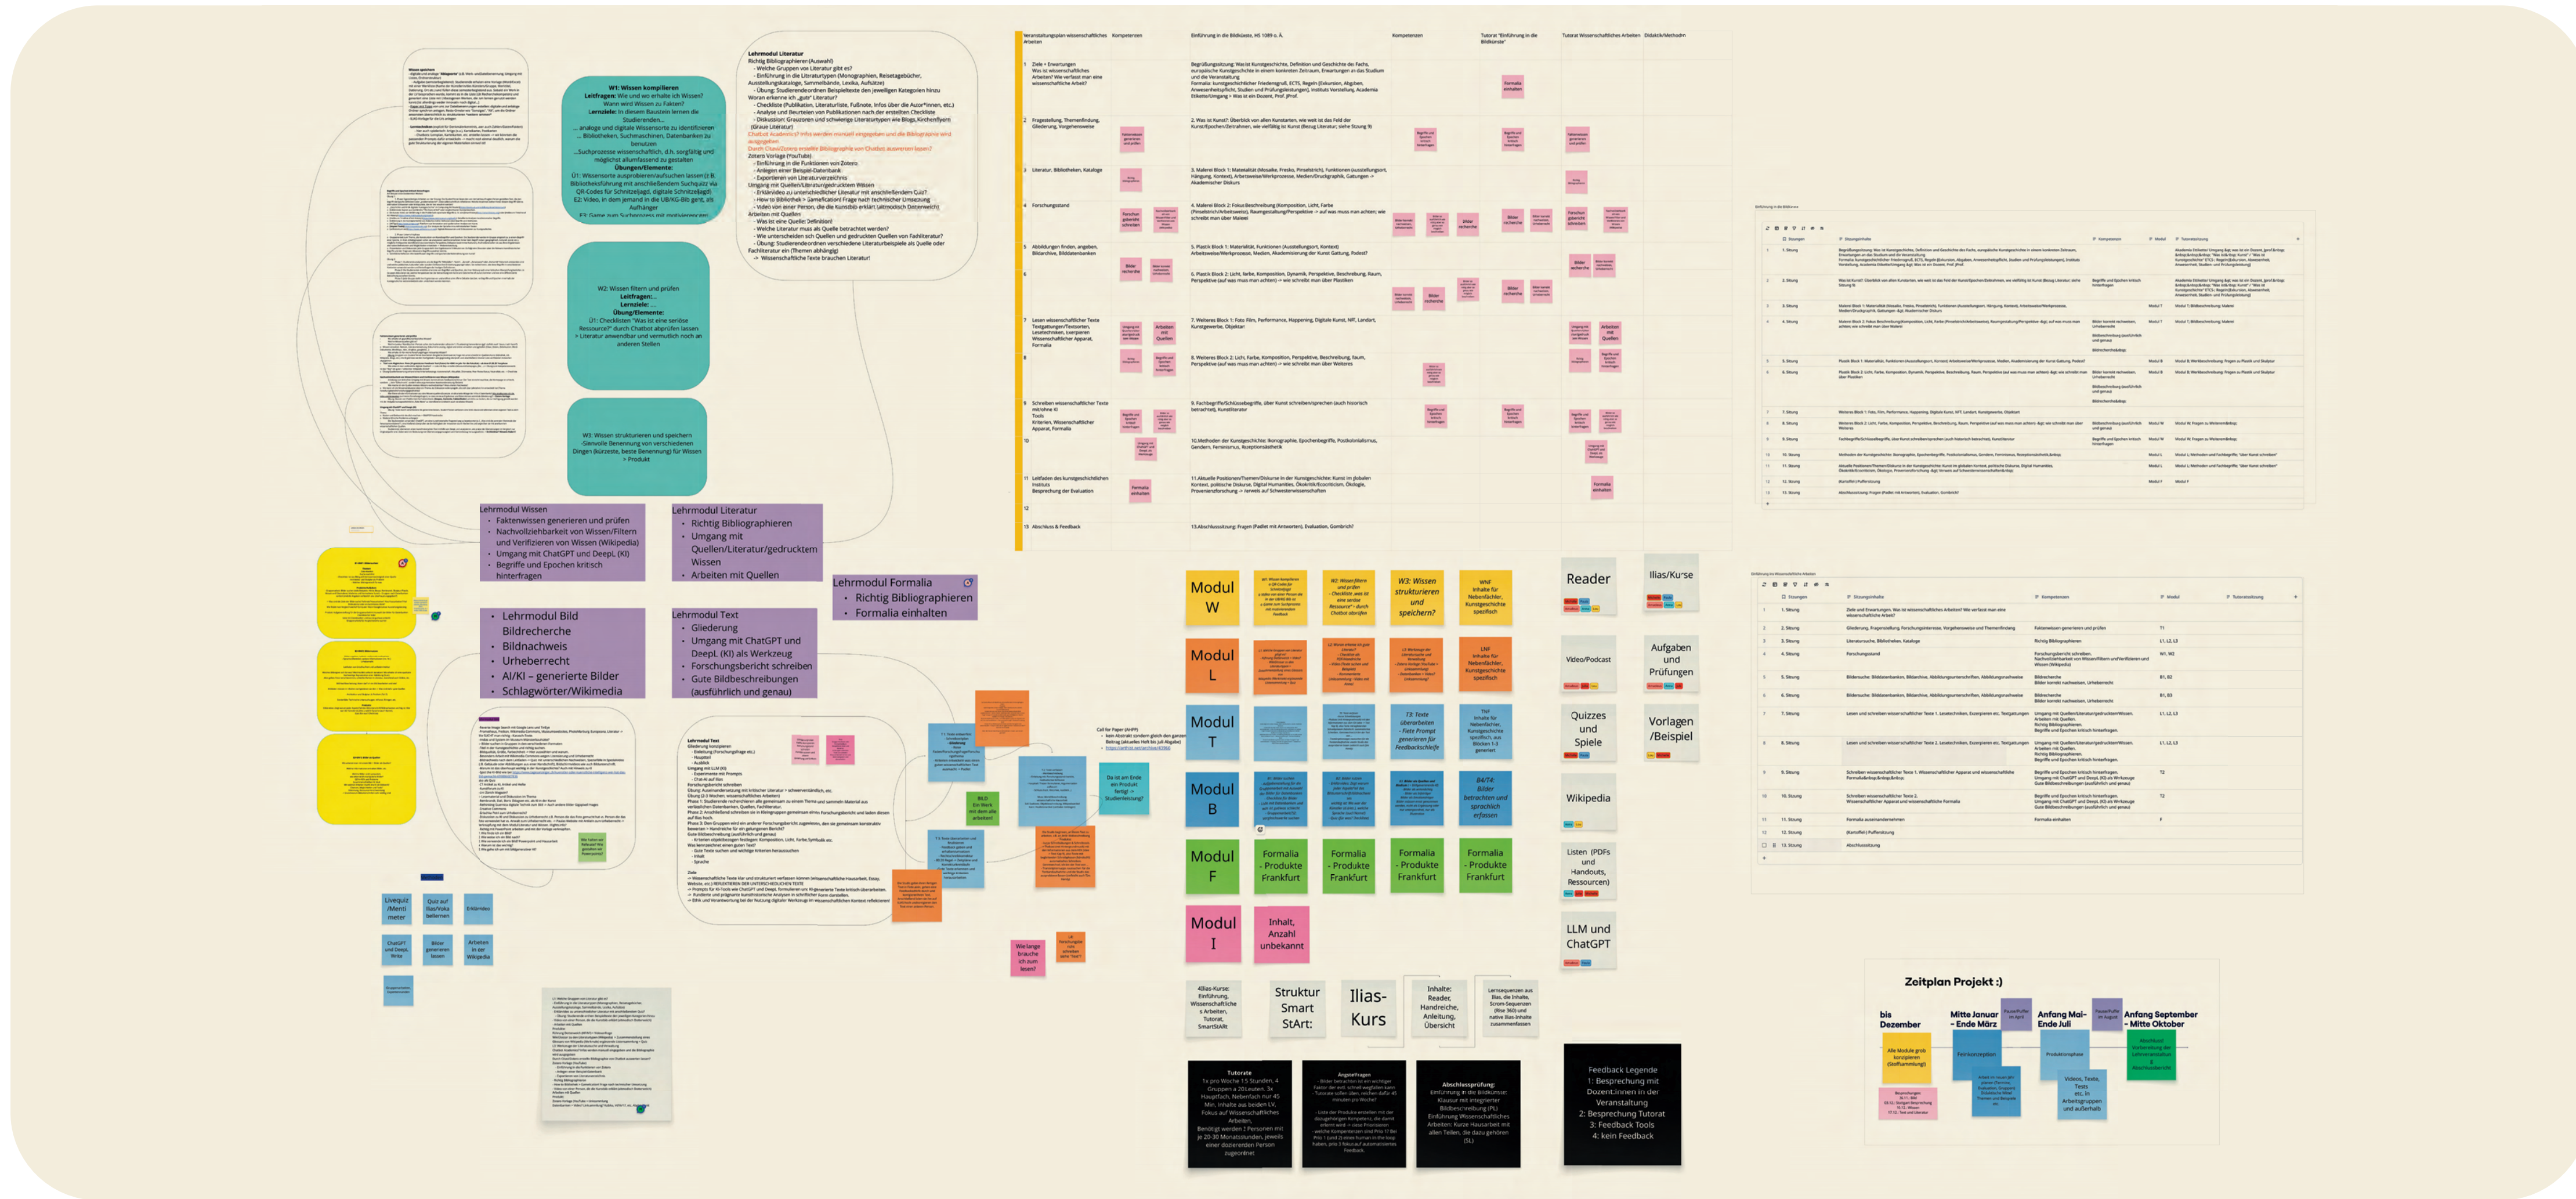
W1: Wissen kompilieren
Leitfragen: Wie und wo erhalte ich Wissen? Wann wird Wissen zu Fakten?
Lernziele: In diesem Baustein lernen die Studierenden...
...analoge und digitale Wissensorte zu identifizieren
... Bibliotheken, Suchmaschinen, Datenbanken zu benutzen
...Suchprozesse wissenschaftlich, d.h. sorgfältig und möglichst allumfassend zu gestalten
Übungen/Elemente:
Ü1: Wissensorte ausprobieren/aufsuchen lassen (z.B. Bibliotheksführung mit anschließendem Suchquiz via QR-Codes für Schnitzeljagd, digitale Schnitzeljagd)
E2: Video, in dem jemand in die UB/KG-Bib geht, als Aufhänger
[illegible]

W2: Wissen filtern und prüfen
Leitfragen: ...
Lernziele: ...
Übung/Elemente:
Ü1: Checklisten "Was ist eine seriöse Ressource?" durch Chatbot abprüfen lassen -> Literatur anwendbar und vermutlich noch an anderen Stellen

W3: Wissen strukturieren und speichern
Sinnvolle Benennung von verschiedenen Dingen (kürzeste, beste Benennung) für Wissen -> Produkt

Lehrmodul Literatur
Richtig Bibliographieren (Auswahl)
- Welche Gruppen von Literatur gibt es?
- Einführung in die Literaturtypen (Monographien, Reisetagebücher, Ausstellungskataloge, Sammelbände, Lexika, Aufsätze)
- Übung: Studierende ordnen Beispieltexte den jeweiligen Kategorien hinzu
Woran erkenne ich „gute" Literatur?
- Checkliste (Publikation, Literaturliste, Fußnote, Infos über die Autor*innen, etc.)
- Analyse und Beurteilen von Publikationen nach der erstellten Checkliste
- Diskussion: Grauzonen und schwierige Literaturtypen wie Blogs, Kirchenführer (Graue Literatur)
Chatbot Academic? Infos werden manuell eingegeben und die Bibliographie wird ausgegeben
Zitieren Vorlage (YouTube)
- Einführung in die Funktionen von Zotero
- Anlegen einer Beispiel-Datenbank
- Experimentieren von Literaturverzeichnis
Umgang mit Quellen/Literatur/gedrucktem Wissen
- Erklärvideo zu unterschiedlicher Literatur mit anschließendem Quiz?
- How to Bibliothek > Gamefication) Frage nach technischer Umsetzung
- Video von einer Person, die im Kunstbib erklärt
Arbeiten mit Quellen
- Was ist eine Quelle: Definition!
- Welche Literatur muss als Quelle betrachtet werden?
- Wie unterscheiden sich Quellen und gedruckten Quellen von Fachliteratur?
- Übung: Studierende ordnen verschiedene Literaturbeispiele als Quelle oder Fachliteratur ein (Themen abhängig)
-> Wissenschaftliche Texte brauchen Literatur!

Lehrmodul Wissen
• Faktenwissen generieren und prüfen
• Nachvollziehbarkeit von Wissen/Filtern und Verifizieren von Wissen (Wikipedia)
• Umgang mit ChatGPT und DeepL (KI)
• Begriffe und Epochen kritisch hinterfragen

Lehrmodul Literatur
• Richtig Bibliographieren
• Umgang mit Quellen/Literatur/gedrucktem Wissen
• Arbeiten mit Quellen

Lehrmodul Formalia
• Richtig Bibliographieren
• Formalia einhalten

• Lehrmodul Bild
• Bildrecherche
• Bildnachweis
• Urheberrecht
• AI/KI – generierte Bilder
• Schlagwörter/Wikimedia

Lehrmodul Text
• Gliederung
• Umgang mit ChatGPT und DeepL (KI) als Werkzeug
• Forschungsbericht schreiben
• Gute Bildbeschreibungen (ausführlich und genau)

Livequiz /Menti meter
Quiz auf Ilias/Kahoot
Erklärvideo
ChatGPT und DeepL
Bilder generieren lassen
Arbeiten in der Wikipedia

Modul W
Modul L
Modul T
Modul B
Modul F
Modul I
W3: Wissen strukturieren und speichern?
T3: Texte überarbeiten - Feste Prompt generieren für Feedbackschleife
B4/T4: Bilder betrachten und sprachlich erfassen
Formalia - Produkte Frankfurt
Formalia - Produkte Frankfurt
Formalia - Produkte Frankfurt
Formalia - Produkte Frankfurt
Inhalt, Anzahl unbekannt

Reader
Ilias/Kurse
Video/Podcast
Aufgaben und Prüfungen
Quizzes und Spiele
Vorlagen /Beispiel
Wikipedia
Listen (PDFs und Handouts, Ressourcen)
LLM und ChatGPT

Struktur Smart StArt:
Ilias-Kurs
Inhalte: Reader, Handreiche, Anleitung, Übersicht

Feedback Legende
1: Besprechung mit Dozent:innen in der Veranstaltung
2: Besprechung Tutorat
3: Feedback Tools
4: kein Feedback

Zeitplan Projekt :)
bis Dezember
Mitte Januar - Ende März
Anfang Mai- Ende Juli
Anfang September - Mitte Oktober
Feriensprechen
Produktionsphase
Videos, Texte, Tests etc. in Arbeitsgruppen und außerhalb